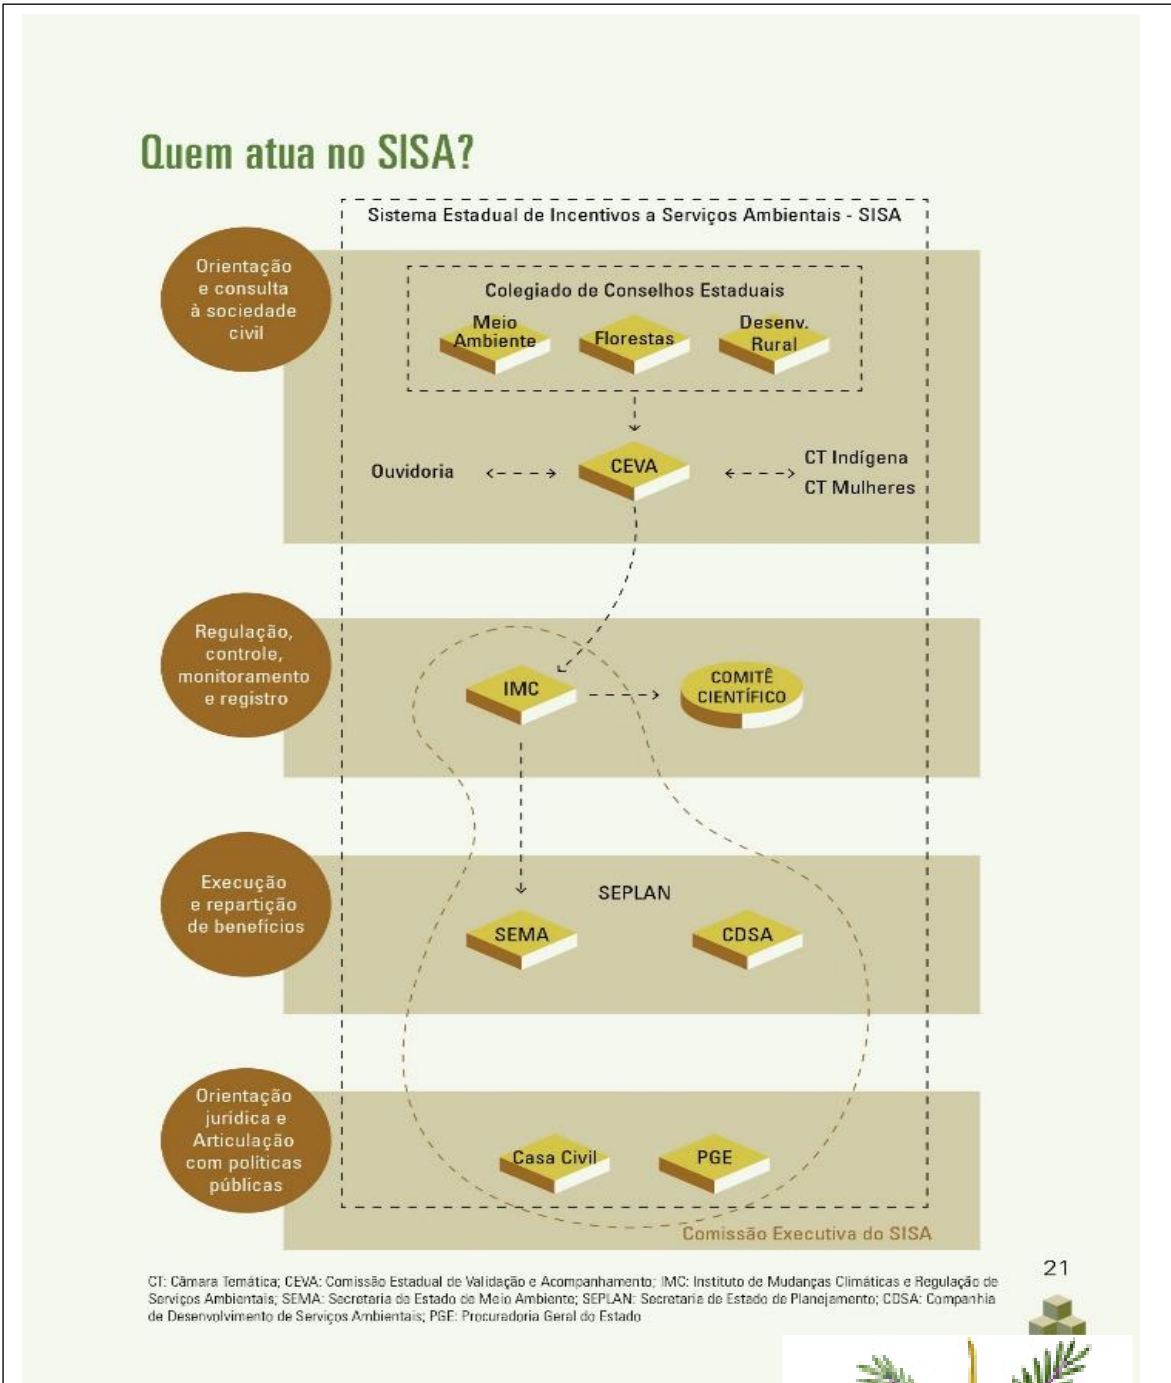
Quem atua no SISA?

Sistema Estadual de Incentivos a Serviços Ambientais - SISA

Orientação e consulta à sociedade civil

Colegiado de Conselhos Estaduais

Meio Ambiente

Florestas

Desenv. Rural

Ouvidoria

CEVA

CT Indígena

CT Mulheres

Regulação, controle, monitoramento e registro

IMC

COMITÊ CIENTÍFICO

Execução e repartição de benefícios

SEPLAN

SEMA

CDSA

Orientação jurídica e Articulação com políticas públicas

Casa Civil

PGE

Comissão Executiva do SISA

21

CT: Câmara Temática; CEVA: Comissão Estadual de Validação e Acompanhamento; IMC: Instituto de Mudanças Climáticas e Regulação de Serviços Ambientais; SEMA: Secretaria de Estado de Meio Ambiente; SEPLAN: Secretaria de Estado de Planejamento; CDSA: Companhia de Desenvolvimento de Serviços Ambientais; PGE: Procuradoria Geral do Estado